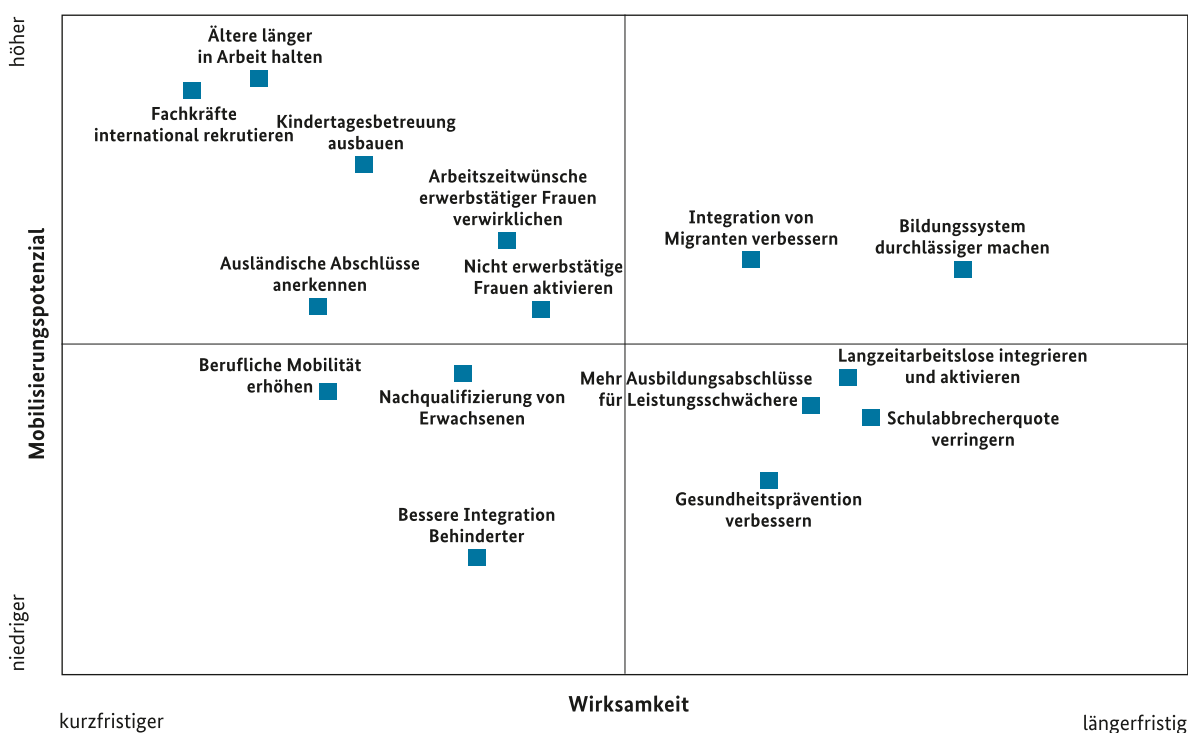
höher

Mobilisierungspotenzial

niedriger

Ältere länger in Arbeit halten

Fachkräfte international rekrutieren

Kindertagesbetreuung ausbauen

Arbeitszeitwünsche erwerbstätiger Frauen verwirklichen

Integration von Migranten verbessern

Bildungssystem durchlässiger machen

Ausländische Abschlüsse anerkennen

Nicht erwerbstätige Frauen aktivieren

Berufliche Mobilität erhöhen

Nachqualifizierung von Erwachsenen

Mehr Ausbildungsabschlüsse für Leistungsschwächere

Langzeitarbeitslose integrieren und aktivieren

Schulabbrecherquote verringern

Gesundheitsprävention verbessern

Bessere Integration Behinderter

Wirksamkeit

kurzfristiger

längerfristig